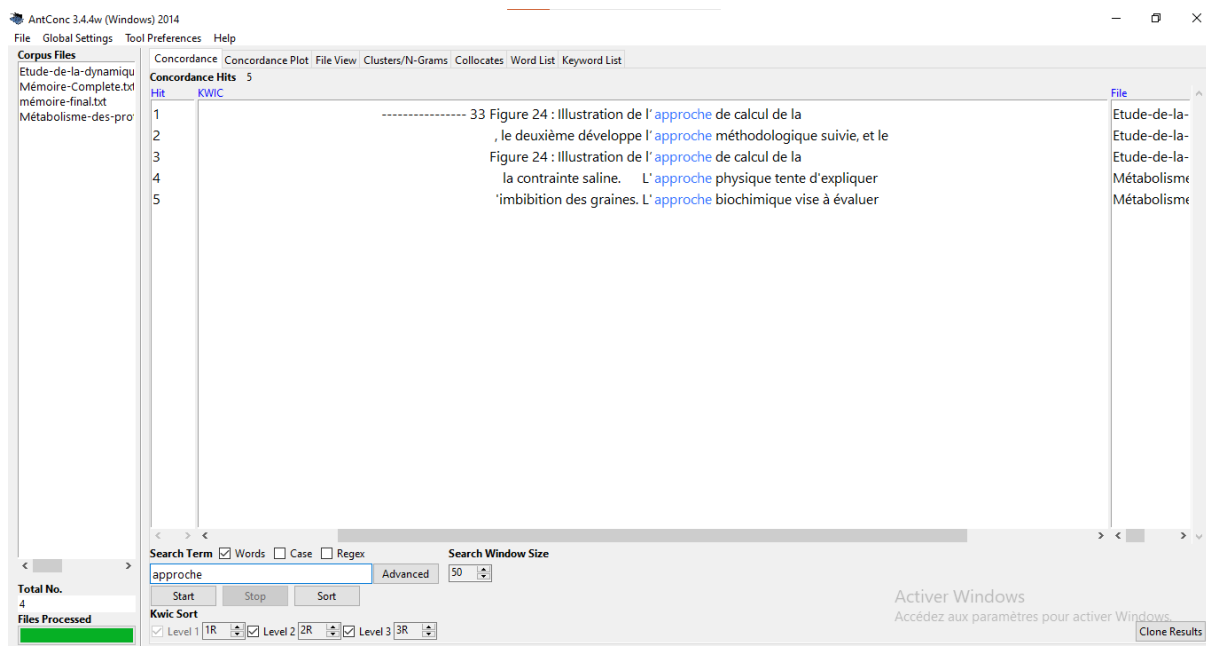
AntConc 3.4.4w (Windows) 2014

File Global Settings Tool Preferences Help

Corpus Files
Etude-de-la-dynamiqu
Mémoire-Complete.txt
mémoire-final.txt
Métabolisme-des-pro

Concordance | Concordance Plot | File View | Clusters/N-Grams | Collocates | Word List | Keyword List

Concordance Hits 5

| Hit | KWIC | File |
|---|---|---|
| 1 | ---------------- 33 Figure 24 : Illustration de l' approche de calcul de la | Etude-de-la- |
| 2 | , le deuxième développe l' approche méthodologique suivie, et le | Etude-de-la- |
| 3 | Figure 24 : Illustration de l' approche de calcul de la | Etude-de-la- |
| 4 | la contrainte saline. L' approche physique tente d'expliquer | Métabolisme |
| 5 | 'imbibition des graines. L' approche biochimique vise à évaluer | Métabolisme |

Total No.
4
Files Processed

Search Term ☑ Words ☐ Case ☐ Regex
approche
Advanced
Search Window Size
50
Start Stop Sort
Kwic Sort
☑ Level 1 1R ☑ Level 2 2R ☑ Level 3 3R

Activer Windows
Accédez aux paramètres pour activer Windows.

Clone Results